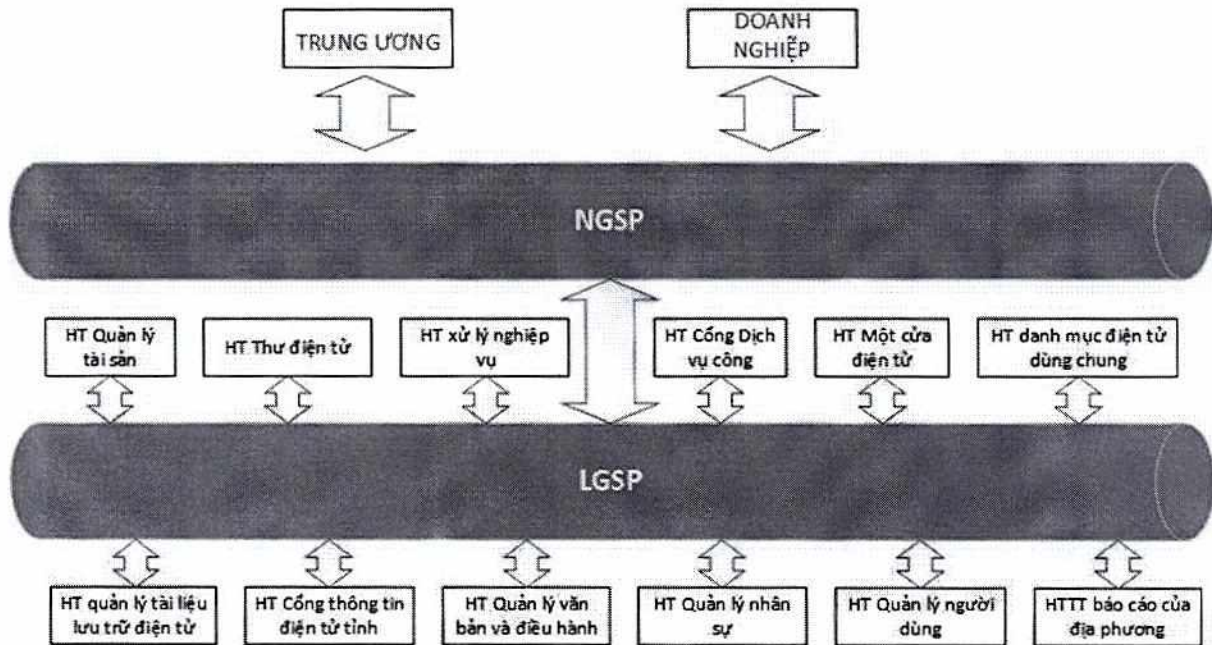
TRUNG ƯƠNG

DOANH NGHIỆP

NGSP

HT Quản lý tài sản

HT Thư điện tử

HT xử lý nghiệp vụ

HT Cổng Dịch vụ công

HT Một cửa điện tử

HT danh mục điện tử dùng chung

LGSP

HT quản lý tài liệu lưu trữ điện tử

HT Cổng thông tin điện tử tỉnh

HT Quản lý văn bản và điều hành

HT Quản lý nhân sự

HT Quản lý người dùng

HTTT báo cáo của địa phương